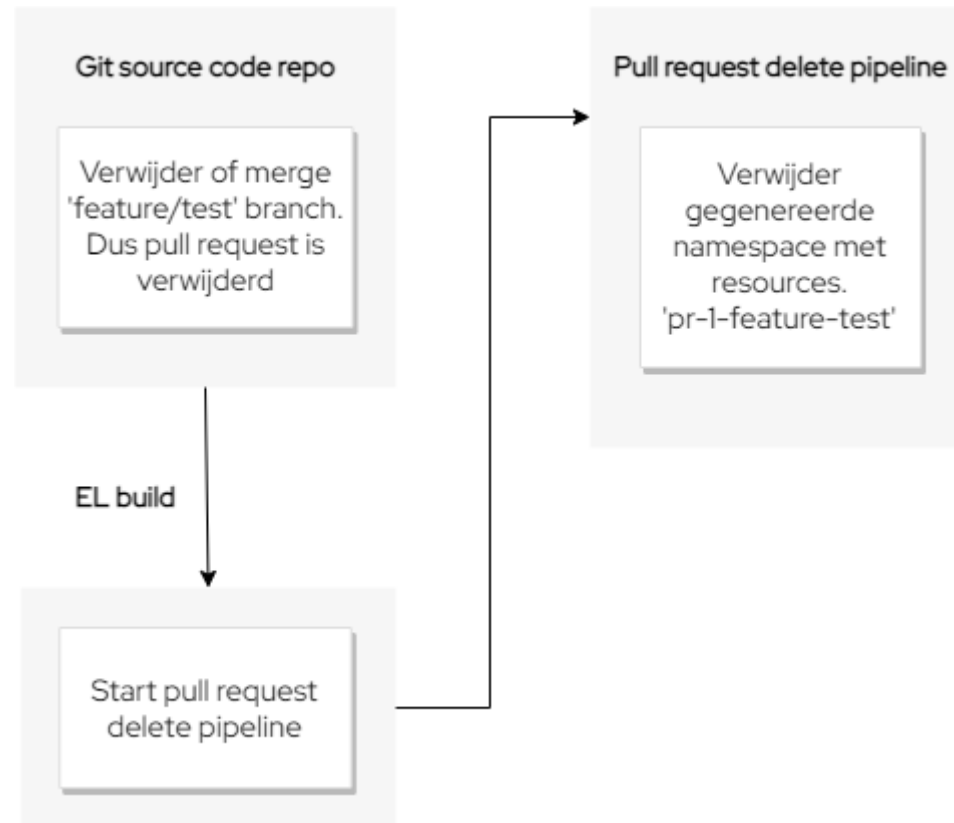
Git source code repo

Verwijder of merge 'feature/test' branch. Dus pull request is verwijderd

Pull request delete pipeline

Verwijder gegenereerde namespace met resources. 'pr-1-feature-test'

EL build

Start pull request delete pipeline